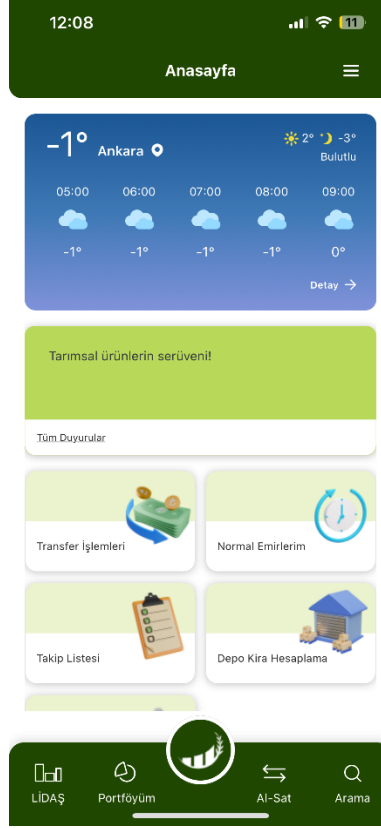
12:08

11

Anasayfa

-1° Ankara

2° -3°

Bulutlu

05:00 06:00 07:00 08:00 09:00

-1° -1° -1° -1° 0°

Detay →

Tarımsal ürünlerin serüveni!

Tüm Duyurular

Transfer İşlemleri

Normal Emirlerim

Takip Listesi

Depo Kira Hesaplama

LİDAŞ

Portföyüm

Al-Sat

Arama